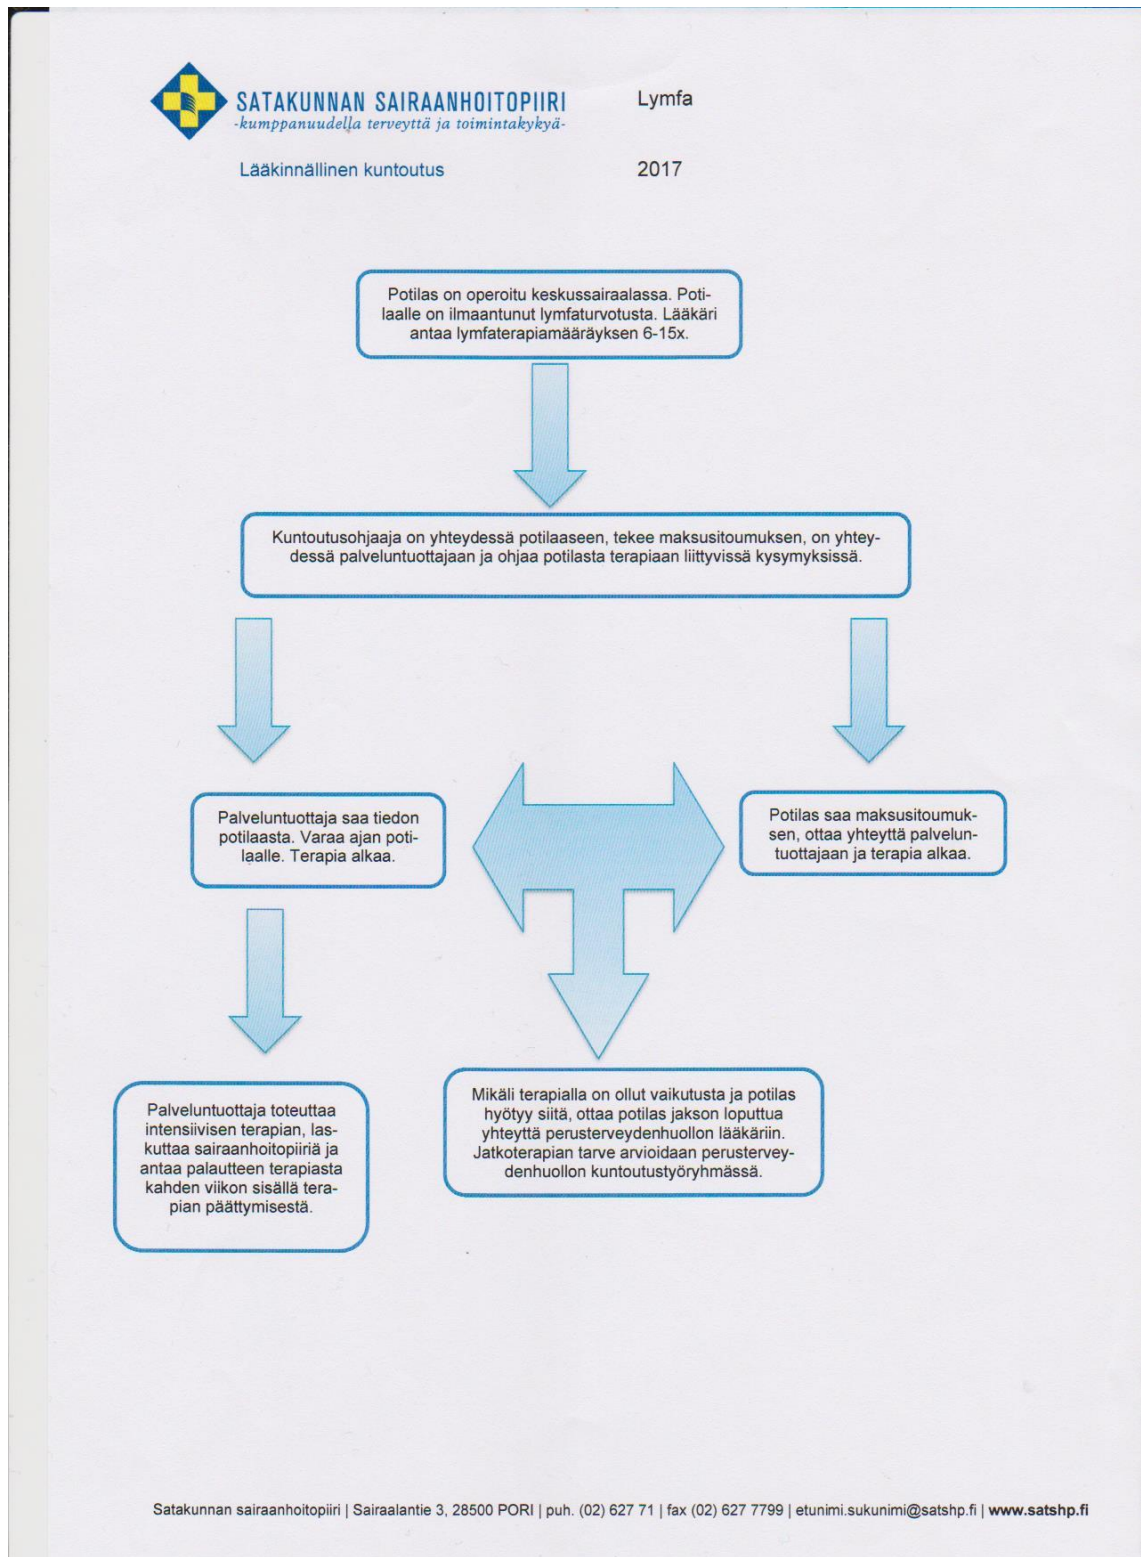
SATAKUNNAN SAIRAANHOITOPIIRI
-kumppanuudella terveyttä ja toimintakykyä-

Lymfa

Lääkinnällinen kuntoutus

2017

Potilas on operoitu keskussairaalassa. Potilaalle on ilmaantunut lymfaturvotusta. Lääkäri antaa lymfaterapiamääräyksen 6-15x.

Kuntoutusohjaaja on yhteydessä potilaaseen, tekee maksusitoumuksen, on yhteydessä palveluntuottajaan ja ohjaa potilasta terapiaan liittyvissä kysymyksissä.

Palveluntuottaja saa tiedon potilaasta. Varaa ajan potilaalle. Terapia alkaa.

Potilas saa maksusitoumuksen, ottaa yhteyttä palveluntuottajaan ja terapia alkaa.

Palveluntuottaja toteuttaa intensiivisen terapian, laskuttaa sairaanhoitopiiriä ja antaa palautteen terapiasta kahden viikon sisällä terapian päättymisestä.

Mikäli terapialla on ollut vaikutusta ja potilas hyötyy siitä, ottaa potilas jakson loputtua yhteyttä perusterveydenhuollon lääkäriin. Jatkoterapian tarve arvioidaan perusterveydenhuollon kuntoutustyöryhmässä.

Satakunnan sairaanhoitopiiri | Sairaalantie 3, 28500 PORI | puh. (02) 627 71 | fax (02) 627 7799 | etunimi.sukunimi@satshp.fi | www.satshp.fi